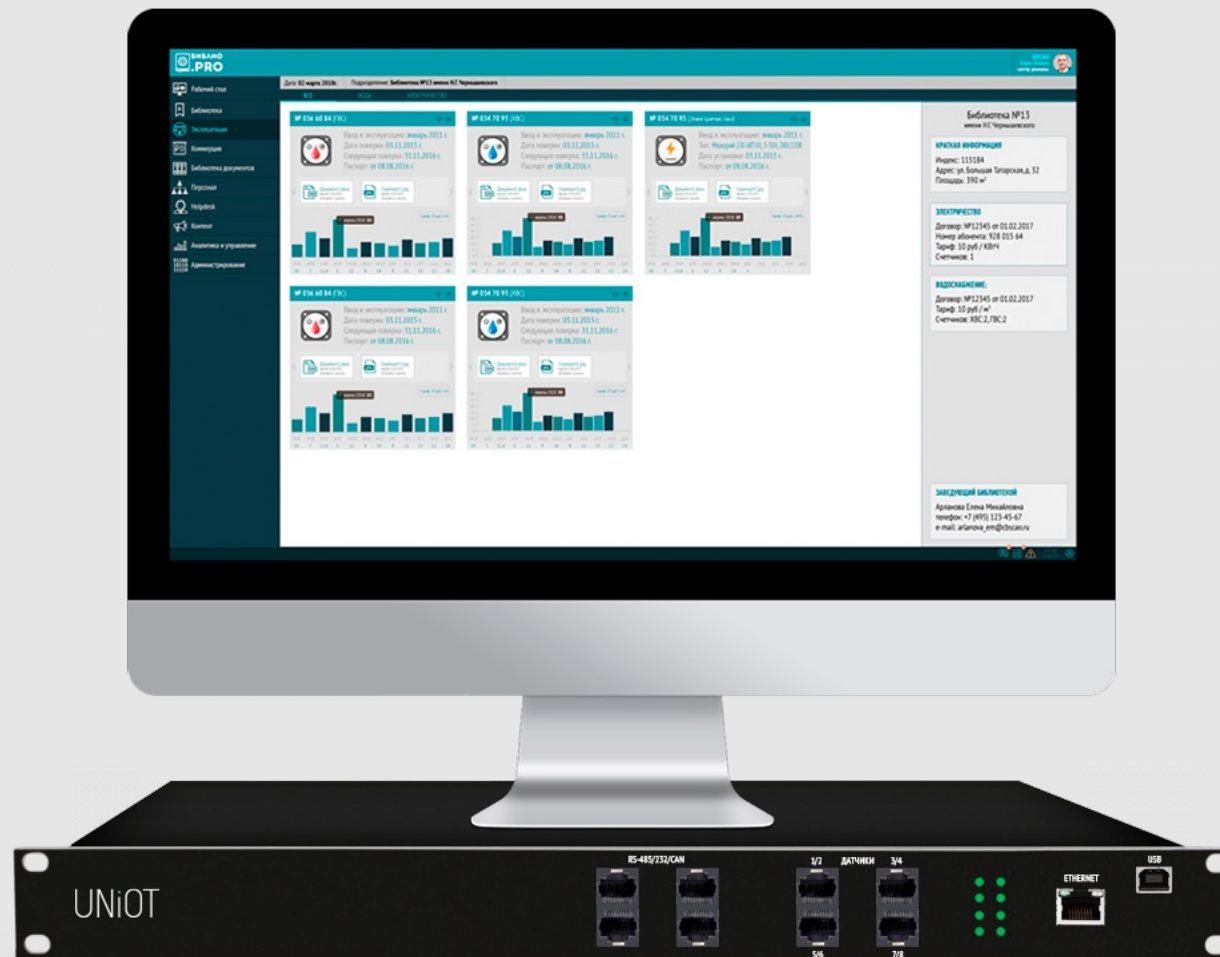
БИБЛИО .PRO

Рабочий стол
Библиотека
Эксплуатация
Коммерция
Библиотека документов
Персонал
Helpdesk
Контент
Аналитика и управление
Администрирование

Дата: 02 марта 2018г. Подразделение: Библиотека №13 имени Н.Г.Чернышевского

№ 056 60 84 (ГВС)
Ввод в эксплуатацию: январь 2011 г.
Дата поверки: 03.11.2015 г.
Следующая поверка: 31.11.2016 г.
Паспорт: от 08.08.2016 г.

№ 054 70 95 (ХВС)
Ввод в эксплуатацию: январь 2011 г.
Дата поверки: 03.11.2015 г.
Следующая поверка: 31.11.2016 г.
Паспорт: от 08.08.2016 г.

№ 054 70 95
Ввод в эксплуатацию: январь 2011 г.
Дата установки: 03.11.2015 г.
Паспорт: от 08.08.2016 г.

№ 056 60 84 (ГВС)
Ввод в эксплуатацию: январь 2011 г.
Дата поверки: 03.11.2015 г.
Следующая поверка: 31.11.2016 г.
Паспорт: от 08.08.2016 г.

№ 054 70 95 (ХВС)
Ввод в эксплуатацию: январь 2011 г.
Дата поверки: 03.11.2015 г.
Следующая поверка: 31.11.2016 г.
Паспорт: от 08.08.2016 г.

Библиотека №13
имени Н.Г.Чернышевского

КРАТКАЯ ИНФОРМАЦИЯ
Индекс: 115184
Адрес: ул. Большая Татарская,д. 32
Площадь: 390 м²

ЭЛЕКТРИЧЕСТВО
Договор: №12345 от 01.02.2017
Номер абонента: 928 015 64
Тариф: 10 руб / КВтЧ
Счетчиков: 1

ВОДОСНАБЖЕНИЕ:
Договор: №12345 от 01.02.2017
Тариф: 10 руб / м³
Счетчиков: ХВС:2, ГВС:2

ЗАВЕДУЮЩИЙ БИБЛИОТЕКОЙ
Арланова Елена Михайловна
телефон: +7 (495) 123-45-67
e-mail: arlanova_em@cbscao.ru

UNiOT
RS-485/232/CAN
1/2 ДАТЧИКИ 3/4
5/6 7/8
ETHERNET
USB